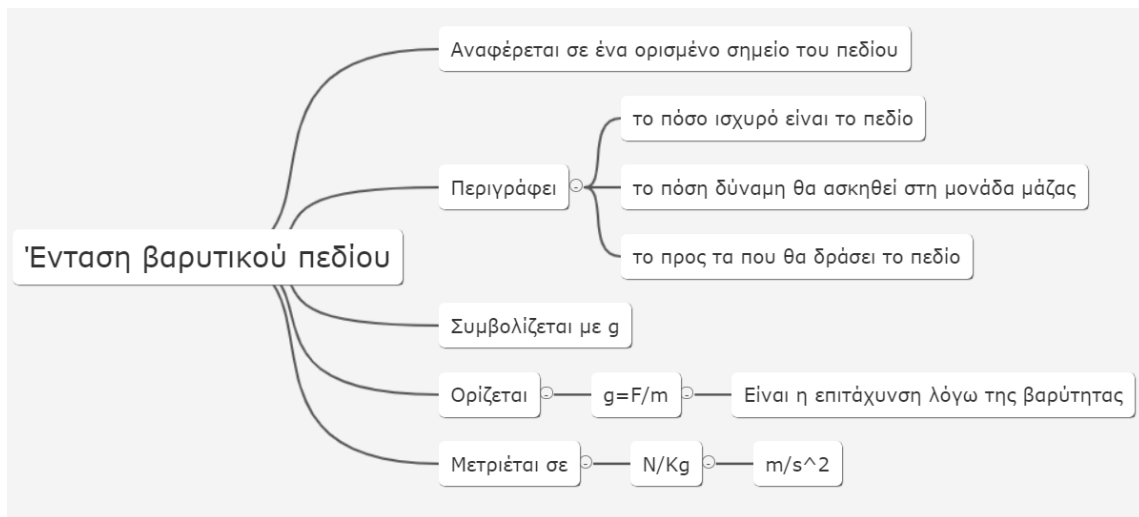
Ένταση βαρυτικού πεδίου

Αναφέρεται σε ένα ορισμένο σημείο του πεδίου

Περιγράφει

το πόσο ισχυρό είναι το πεδίο

το πόση δύναμη θα ασκηθεί στη μονάδα μάζας

το προς τα που θα δράσει το πεδίο

Συμβολίζεται με g

Ορίζεται

g=F/m

Είναι η επιτάχυνση λόγω της βαρύτητας

Μετριέται σε

N/Kg

m/s^2